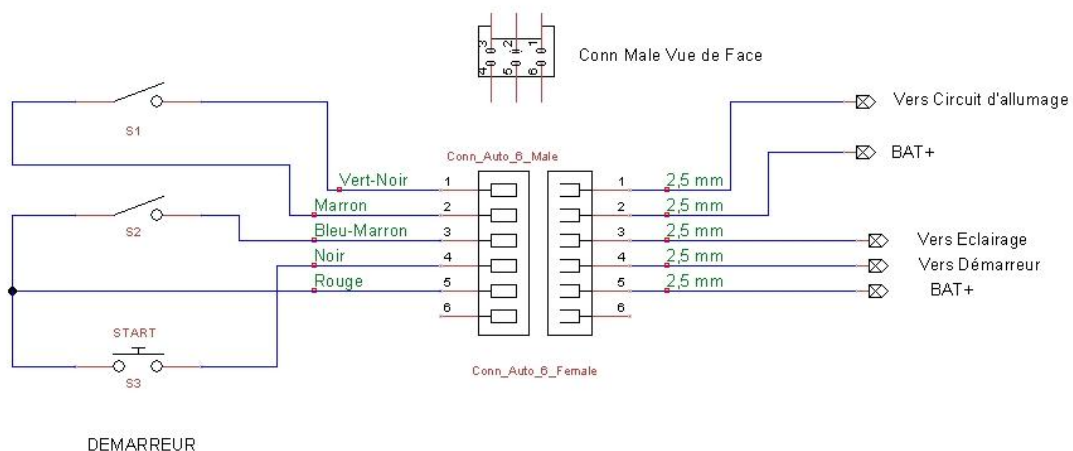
Conn Male Vue de Face

4 3 2 1 5 6

S1

Vert-Noir

Marron

S2

Bleu-Marron

Noir

Rouge

START

S3

Conn_Auto_6_Male

1
2
3
4
5
6

1
2
3
4
5
6

Conn_Auto_6_Female

2,5 mm
2,5 mm
2,5 mm
2,5 mm
2,5 mm

Vers Circuit d'allumage

BAT+

Vers Eclairage

Vers Démarreur

BAT+

DEMARREUR